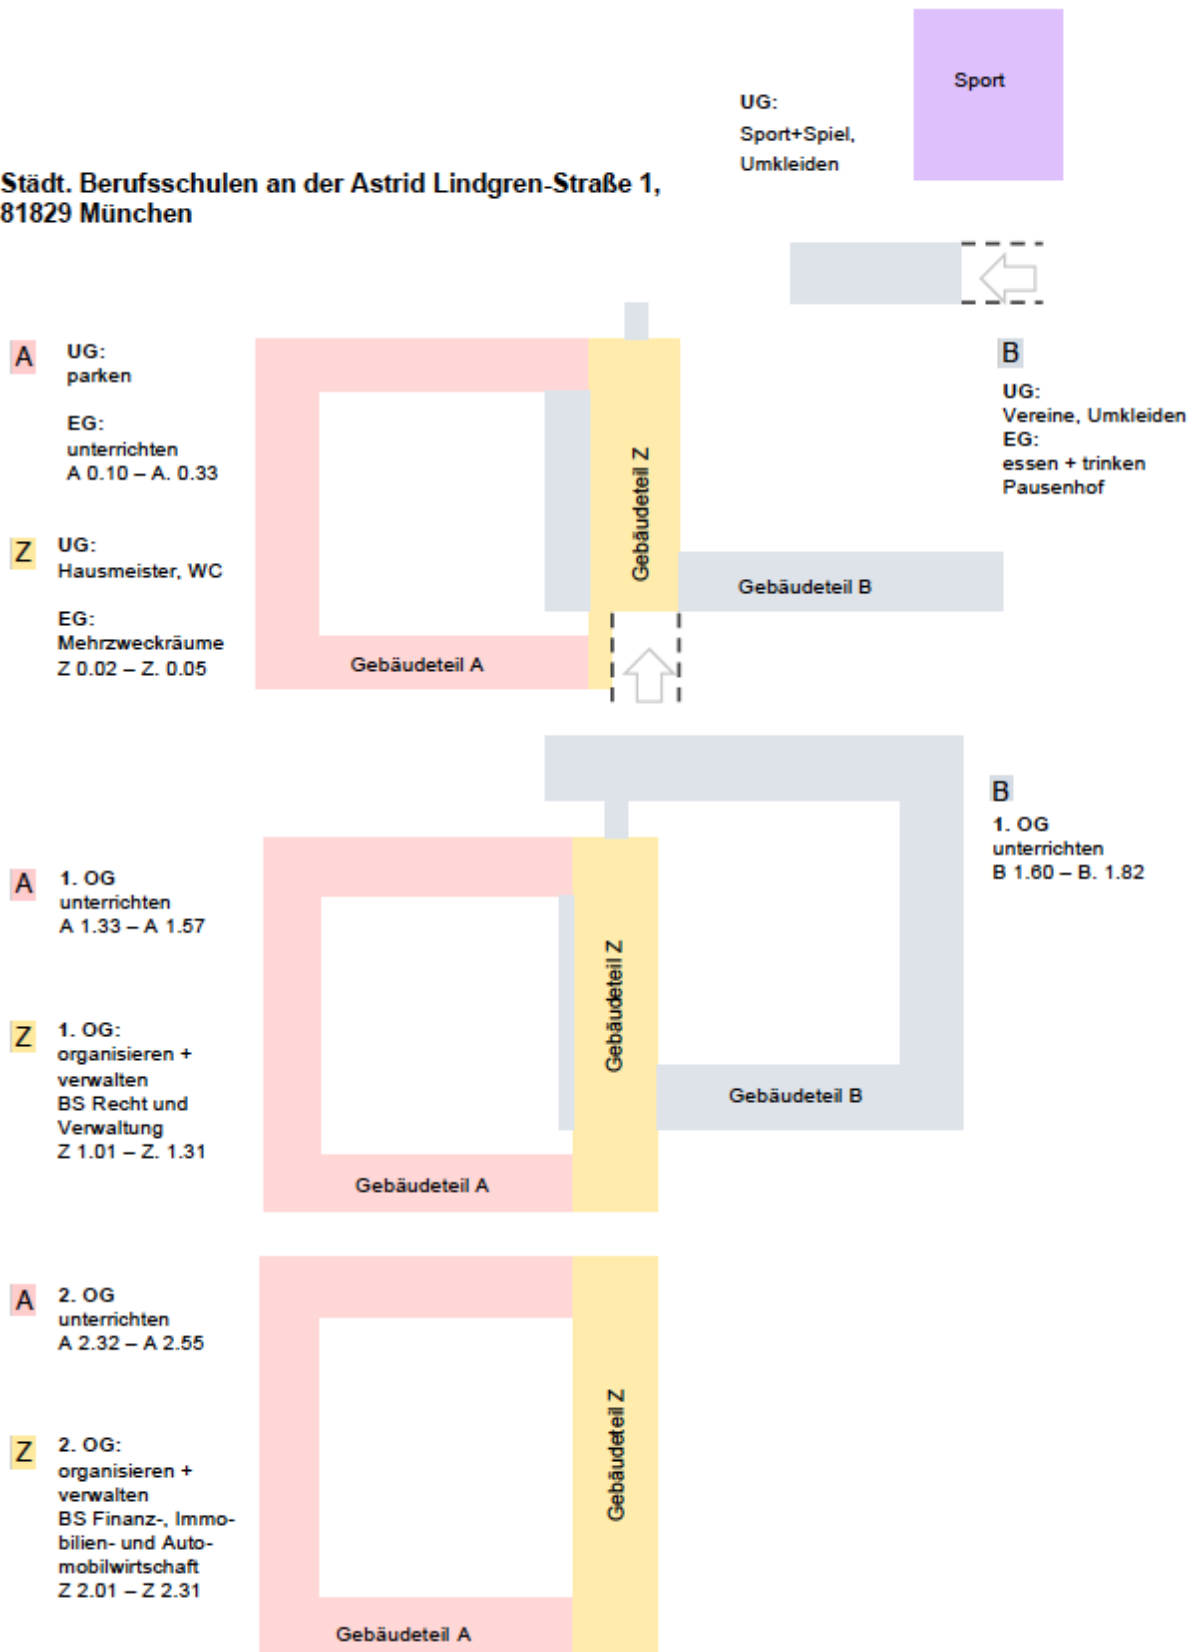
UG:
Sport+Spiel,
Umkleiden

Sport

Städt. Berufsschulen an der Astrid Lindgren-Straße 1,
81829 München

A UG:
parken

EG:
unterrichten
A 0.10 – A. 0.33

Z UG:
Hausmeister, WC

EG:
Mehrzweckräume
Z 0.02 – Z. 0.05

Gebäudeteil Z

Gebäudeteil A

Gebäudeteil B

B
UG:
Vereine, Umkleiden
EG:
essen + trinken
Pausenhof

A 1. OG
unterrichten
A 1.33 – A 1.57

Z 1. OG:
organisieren +
verwalten
BS Recht und
Verwaltung
Z 1.01 – Z. 1.31

Gebäudeteil Z

Gebäudeteil A

Gebäudeteil B

B
1. OG
unterrichten
B 1.60 – B. 1.82

A 2. OG
unterrichten
A 2.32 – A 2.55

Z 2. OG:
organisieren +
verwalten
BS Finanz-, Immobilien- und Automobilwirtschaft
Z 2.01 – Z 2.31

Gebäudeteil Z

Gebäudeteil A